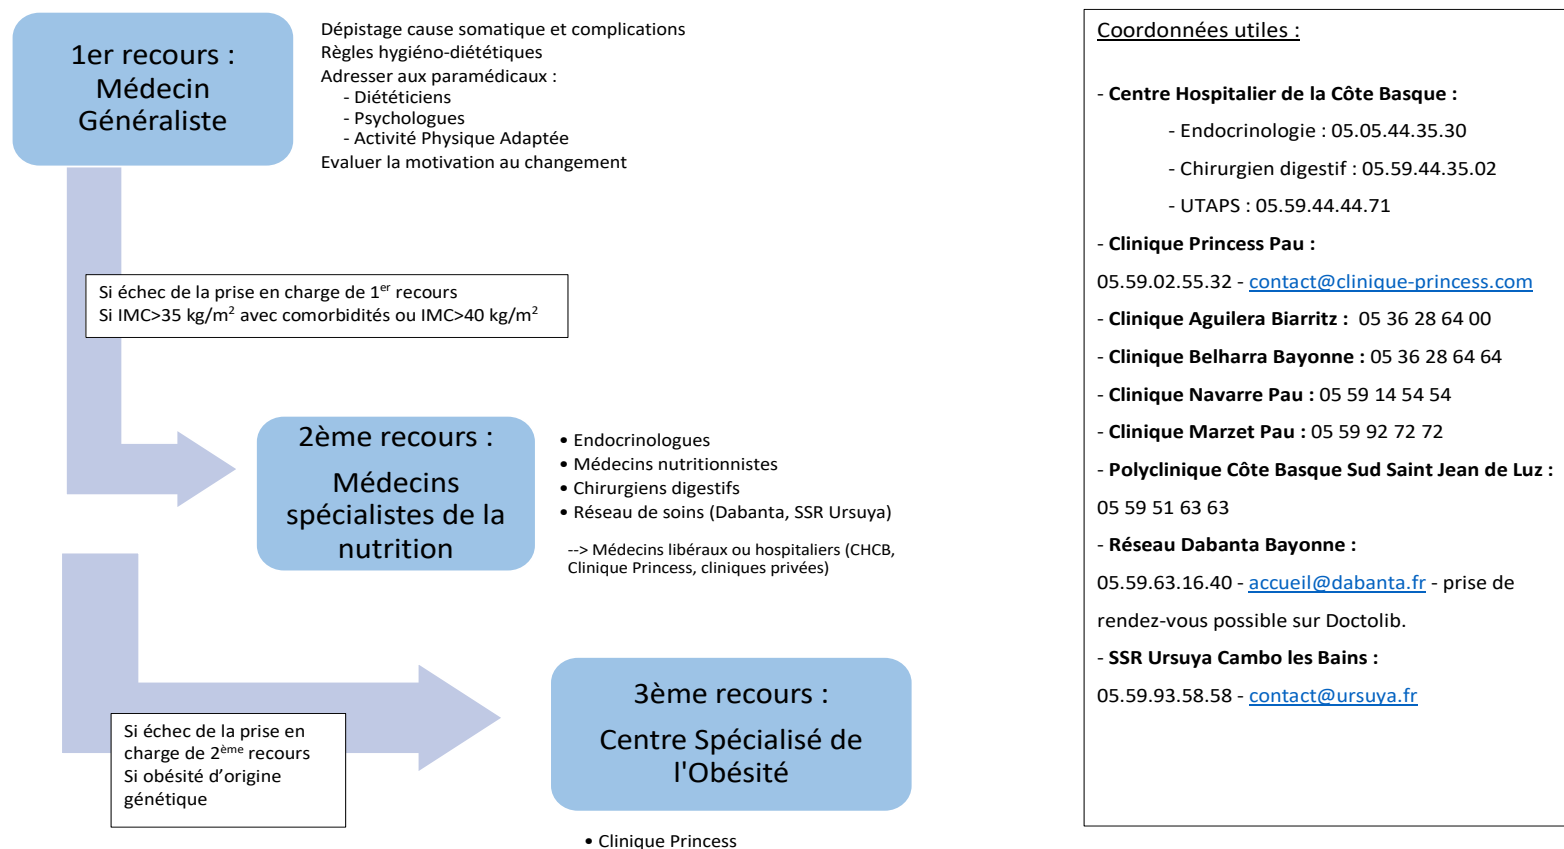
1er recours :
Médecin
Généraliste

Dépistage cause somatique et complications
Règles hygiéno-diététiques
Adresser aux paramédicaux :
- Diététiciens
- Psychologues
- Activité Physique Adaptée
Evaluer la motivation au changement

Si échec de la prise en charge de 1$^{er}$ recours
Si IMC>35 kg/m$^2$ avec comorbidités ou IMC>40 kg/m$^2$

2ème recours :
Médecins spécialistes de la nutrition

• Endocrinologues
• Médecins nutritionnistes
• Chirurgiens digestifs
• Réseau de soins (Dabanta, SSR Ursuya)

--> Médecins libéraux ou hospitaliers (CHCB, Clinique Princess, cliniques privées)

Si échec de la prise en charge de 2$^{ème}$ recours
Si obésité d'origine génétique

3ème recours :
Centre Spécialisé de l'Obésité

• Clinique Princess

Coordonnées utiles :

- Centre Hospitalier de la Côte Basque :
- Endocrinologie : 05.05.44.35.30
- Chirurgien digestif : 05.59.44.35.02
- UTAPS : 05.59.44.44.71
- Clinique Princess Pau :
05.59.02.55.32 - contact@clinique-princess.com
- Clinique Aguilera Biarritz : 05 36 28 64 00
- Clinique Belharra Bayonne : 05 36 28 64 64
- Clinique Navarre Pau : 05 59 14 54 54
- Clinique Marzet Pau : 05 59 92 72 72
- Polyclinique Côte Basque Sud Saint Jean de Luz :
05 59 51 63 63
- Réseau Dabanta Bayonne :
05.59.63.16.40 - accueil@dabanta.fr - prise de rendez-vous possible sur Doctolib.
- SSR Ursuya Cambo les Bains :
05.59.93.58.58 - contact@ursuya.fr